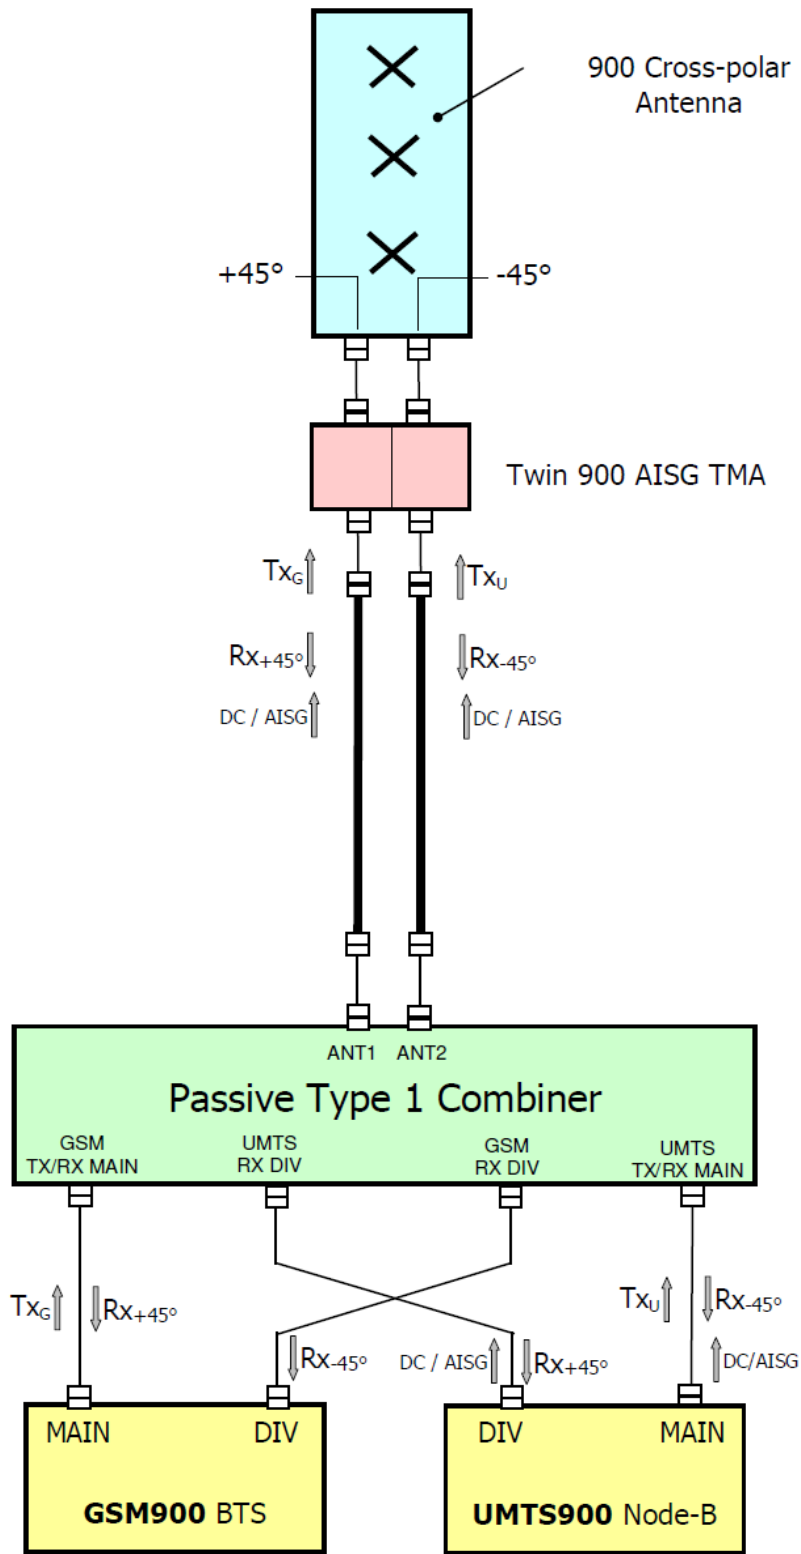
900 Cross-polar Antenna

+45°

-45°

Twin 900 AISG TMA

$Tx_G$

$Tx_U$

$Rx_{+45°}$

$Rx_{-45°}$

DC / AISG

DC / AISG

ANT1 ANT2

Passive Type 1 Combiner

GSM TX/RX MAIN

UMTS RX DIV

GSM RX DIV

UMTS TX/RX MAIN

$Tx_G$

$Rx_{+45°}$

$Rx_{-45°}$

DC / AISG

$Rx_{+45°}$

$Tx_U$

$Rx_{-45°}$

DC/AISG

MAIN DIV

GSM900 BTS

DIV MAIN

UMTS900 Node-B